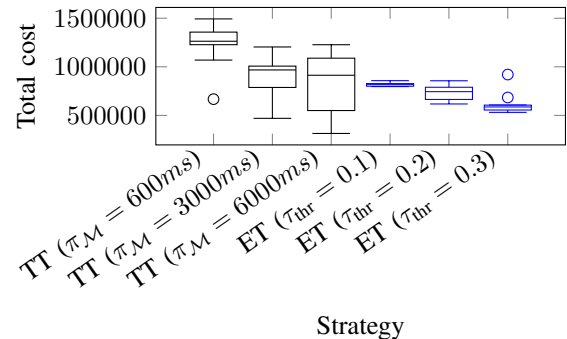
Total cost

1500000
1000000
500000

TT ($\pi_{\mathcal{M}} = 600ms$)
TT ($\pi_{\mathcal{M}} = 3000ms$)
TT ($\pi_{\mathcal{M}} = 6000ms$)
ET ($\tau_{\text{thr}} = 0.1$)
ET ($\tau_{\text{thr}} = 0.2$)
ET ($\tau_{\text{thr}} = 0.3$)

Strategy